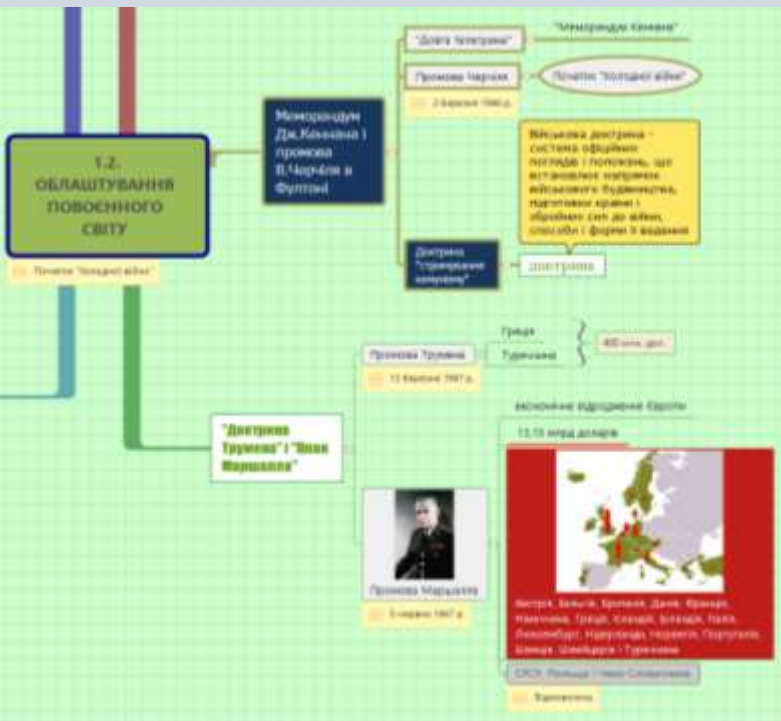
1.2. ОБЛАШТУВАННЯ ПОВОЄННОГО СВІТУ

Початок "холодної війни"

Меморандум Дж.Кеннана і промова В.Черчілля в Фултоні

"Довга телеграма"

"Меморандум Кеннана"

Промова Черчілля

Початок "холодної війни"

5 березня 1946 р.

Військова доктрина - система офіційних поглядів і положень, що встановлює напрямок військового будівництва, підготовки країни і збройних сил до війни, способи і форми їх ведення

Доктрина "стримування комунізму"

доктрина

"Доктрина Трумена" і "План Маршалла"

Промова Трумена

12 березня 1947 р.

Греція

Туреччина

400 млн. дол.

економічне відродження Європи

13,15 млрд доларів

Промова Маршалла

5 червня 1947 р.

Австрія, Бельгія, Британія, Данія, Франція, Німеччина, Греція, Ісландія, Ірландія, Італія, Люксембург, Нідерланди, Норвегія, Португалія, Швеція, Швейцарія і Туреччина

СРСР, Польща і Чехо-Словаччина

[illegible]